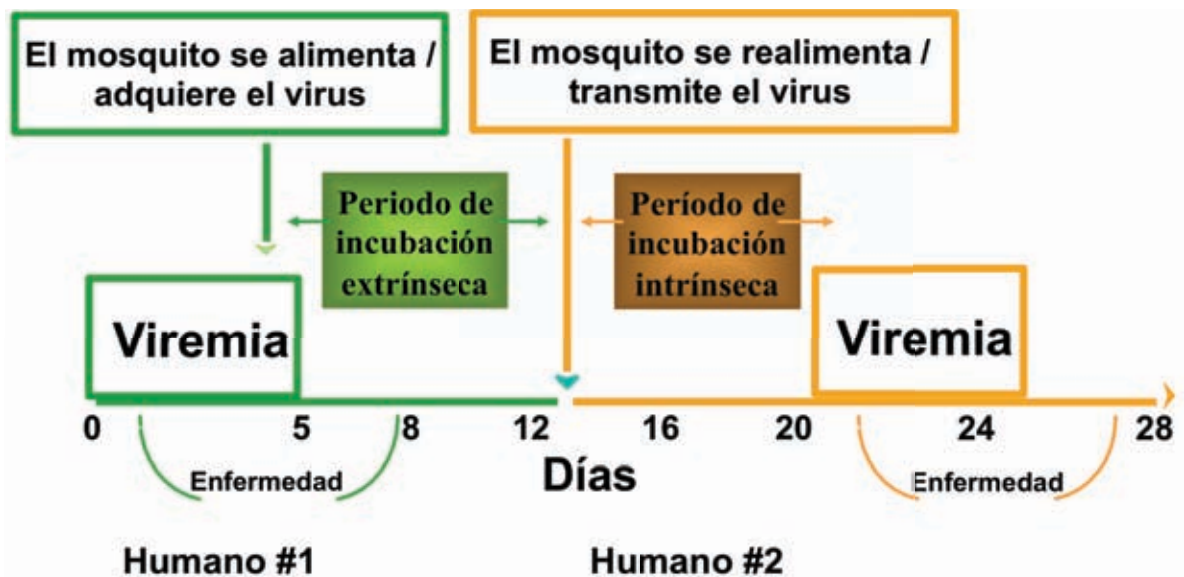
El mosquito se alimenta / adquiere el virus

El mosquito se realimenta / transmite el virus

Periodo de incubación extrínseca

Período de incubación intrínseca

Viremia

Viremia

0 5 8 12 16 20 24 28

Enfermedad

Días

Enfermedad

Humano #1

Humano #2